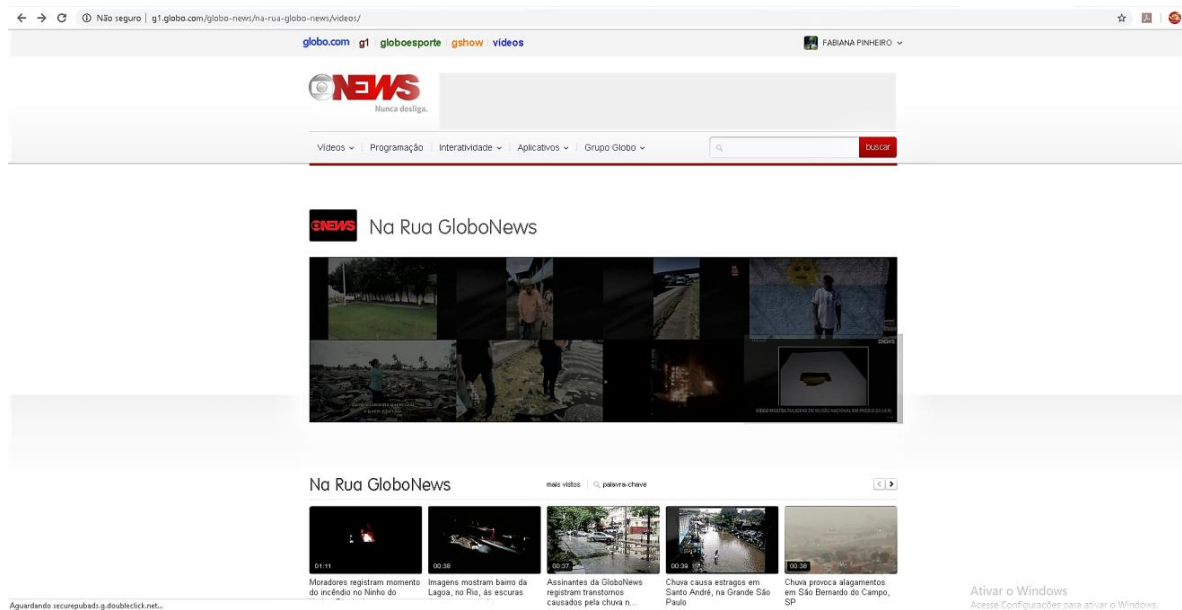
Não seguro | g1.globo.com/globo-news/na-rua-globo-news/videos/

globo.com g1 globoesporte gshow vídeos

FABIANA PINHEIRO

NEWS
Nunca desliga.

Vídeos | Programação | Interatividade | Aplicativos | Grupo Globo

buscar

NEWS Na Rua GloboNews

Na Rua GloboNews

mais vistos | palavra-chave

01:11
Moradores registram momento do incêndio no Ninho do

00:38
Imagens mostram bairro da Lagoa, no Rio, às escuras

00:37
Assinantes da GloboNews registram transtornos causados pela chuva n...

00:39
Chuva causa estragos em Santo André, na Grande São Paulo

00:38
Chuva provoca alagamentos em São Bernardo do Campo, SP

Ativar o Windows
Acesse Configurações para ativar o Windows.

Aguardando securepubads.g.doubleclick.net...